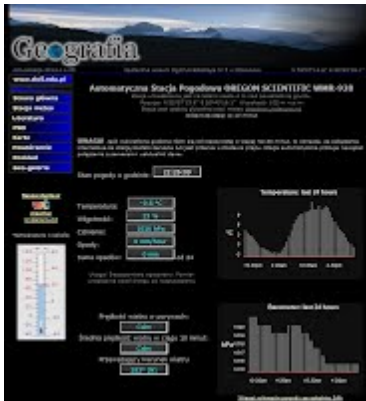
Geografia

www.dell.edu.pl

Strona główna
Stacja meteo
Literatura
Mapy
Karta
Prezentacje
Kontakt
Geo-galeria

Automatyczna Stacja Pogodowa OREGON SCIENTIFIC WMR-938

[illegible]

UWAGA! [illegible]

Stan pogody o godzinie: 12:19:09

Temperatura: -0.6 °C
Wilgotność: 73 %
Ciśnienie: 1020 hPa
Opady: 0 mm/hour
Suma opadów: 0 mm

Temperature last 24 hours

Barometer last 24 hours

Prędkość wiatru w porywach: Calm
Średnia prędkość wiatru w ciągu 10 minut: Calm
Przeważający kierunek wiatru: SSW (0)

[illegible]